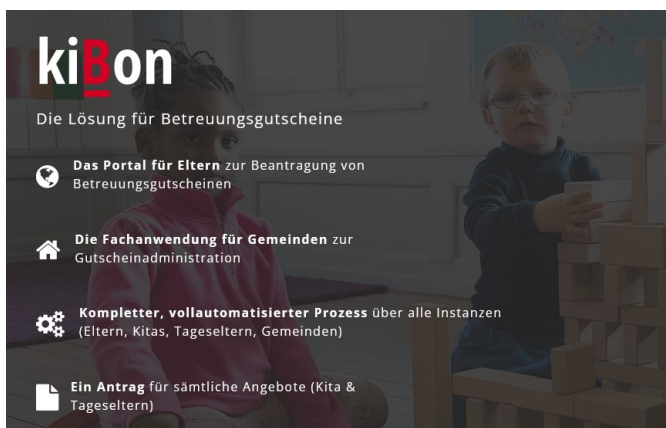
kiBon

Die Lösung für Betreuungsgutscheine

Das Portal für Eltern zur Beantragung von Betreuungsgutscheinen

Die Fachanwendung für Gemeinden zur Gutscheinadministration

Kompletter, vollautomatisierter Prozess über alle Instanzen (Eltern, Kitas, Tageseltern, Gemeinden)

Ein Antrag für sämtliche Angebote (Kita & Tageseltern)